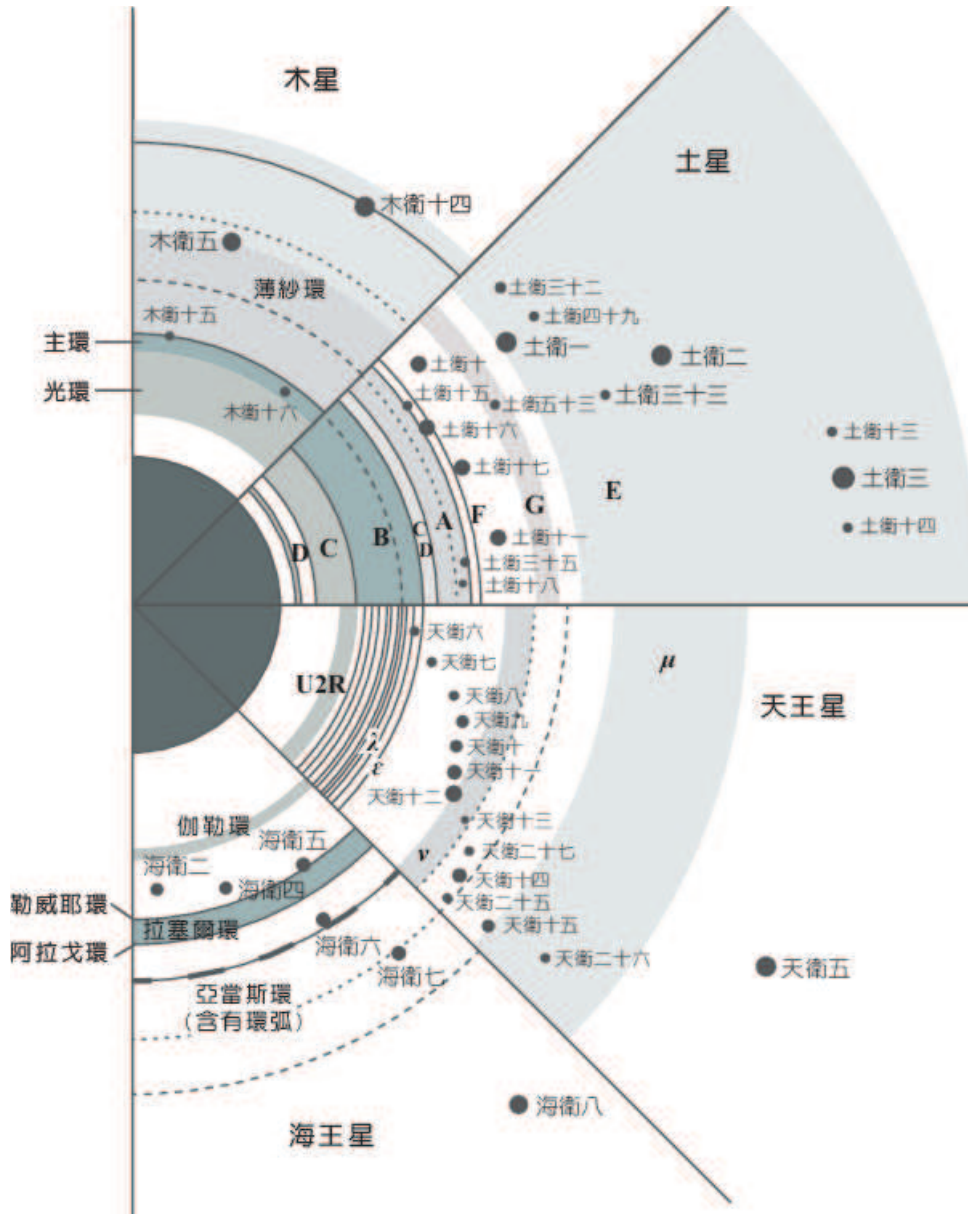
木星

土星

木衛十四

木衛五

薄紗環

木衛十五

主環

光環

木衛十六

土衛三十二

土衛四十九

土衛十

土衛一

土衛二

土衛十五

土衛五十三

土衛三十三

土衛十六

土衛十三

土衛十七

土衛三

E

G

F

A

C

D

B

C

D

土衛十一

土衛十四

土衛三十五

土衛十八

天衛六

天衛七

$\mu$

U2R

天衛八

天衛九

天衛十

天衛十一

天王星

$\lambda$

$\varepsilon$

天衛十二

天衛十三

伽勒環

海衛五

$\nu$

天衛二十七

海衛二

海衛四

天衛十四

天衛二十五

勒威耶環

拉塞爾環

天衛十五

阿拉戈環

海衛六

海衛七

天衛二十六

天衛五

亞當斯環
（含有環弧）

海衛八

海王星